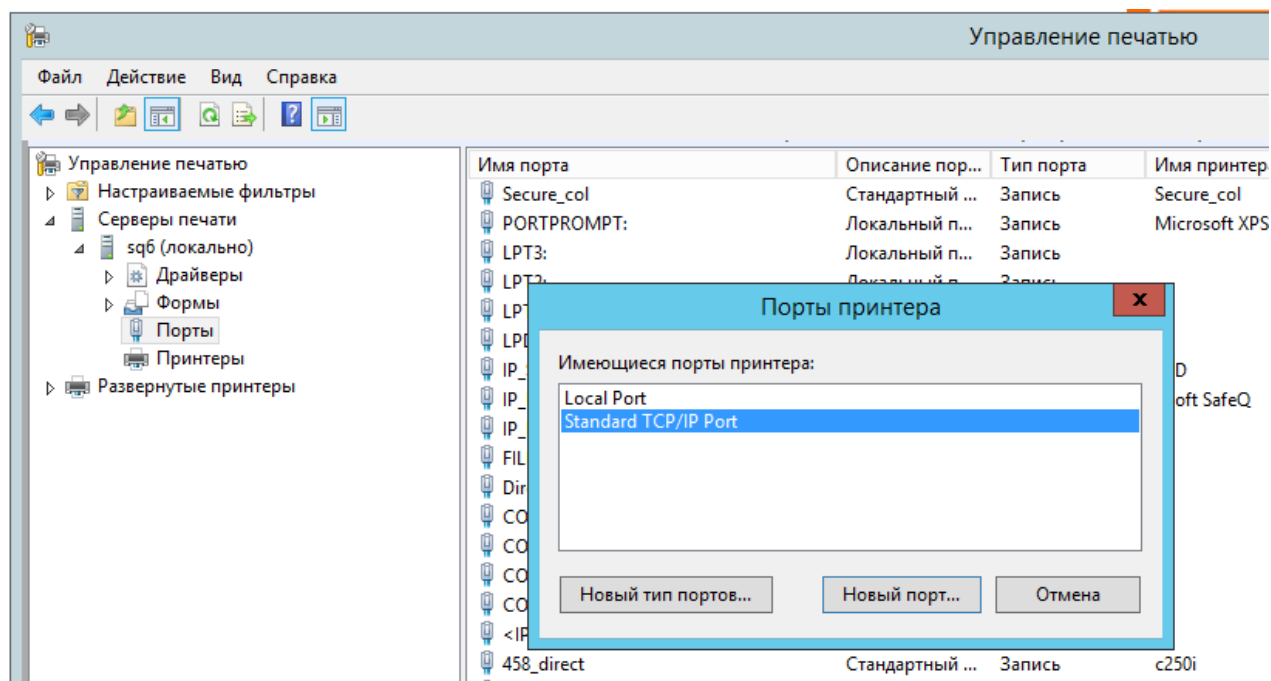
Управление печатью

Файл Действие Вид Справка

Управление печатью
Настраиваемые фильтры
Серверы печати
sq6 (локально)
Драйверы
Формы
Порты
Принтеры
Развернутые принтеры

| Имя порта | Описание пор... | Тип порта | Имя принтера |
|---|---|---|---|
| Secure_col | Стандартный ... | Запись | Secure_col |
| PORTPROMPT: | Локальный п... | Запись | Microsoft XPS |
| LPT3: | Локальный п... | Запись | |
| LPT2: | Локальный п... | Запись | |
| LPT | | | |
| LPD | | | |
| IP_ | | | D |
| IP_ | | | oft SafeQ |
| IP_ | | | |
| FIL | | | |
| Dir | | | |
| CO | | | |
| CO | | | |
| CO | | | |
| CO | | | |
| <IP | | | |
| 458_direct | Стандартный ... | Запись | c250i |

Порты принтера

Имеющиеся порты принтера:
Local Port
Standard TCP/IP Port

Новый тип портов...
Новый порт...
Отмена